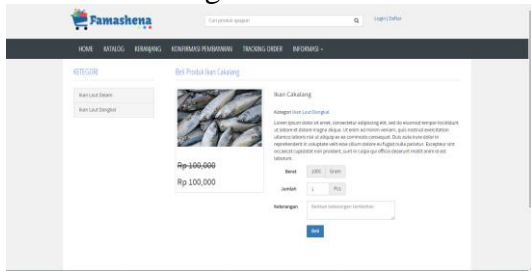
Famashena

Cari produk apapun

Login | Daftar

HOME KATALOG KERANJANG KONFIRMASI PEMBAYARAN TRACKING ORDER INFORMASI

KATEGORI

Ikan Laut Dalam

Ikan Laut Dangkal

Beli Produk Ikan Cakalang

Ikan Cakalang

Kategori: Ikan Laut Dangkal

Lorem ipsum dolor sit amet, consectetur adipiscing elit, sed do eiusmod tempor incididunt ut labore et dolore magna aliqua. Ut enim ad minim veniam, quis nostrud exercitation ullamco laboris nisi ut aliquip ex ea commodo consequat. Duis aute irure dolor in reprehenderit in voluptate velit esse cillum dolore eu fugiat nulla pariatur. Excepteur sint occaecat cupidatat non proident, sunt in culpa qui officia deserunt mollit anim id est laborum.

Rp 100,000

Rp 100,000

Berat 1000 Gram

Jumlah 1 Pcs

Keterangan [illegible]

Beli